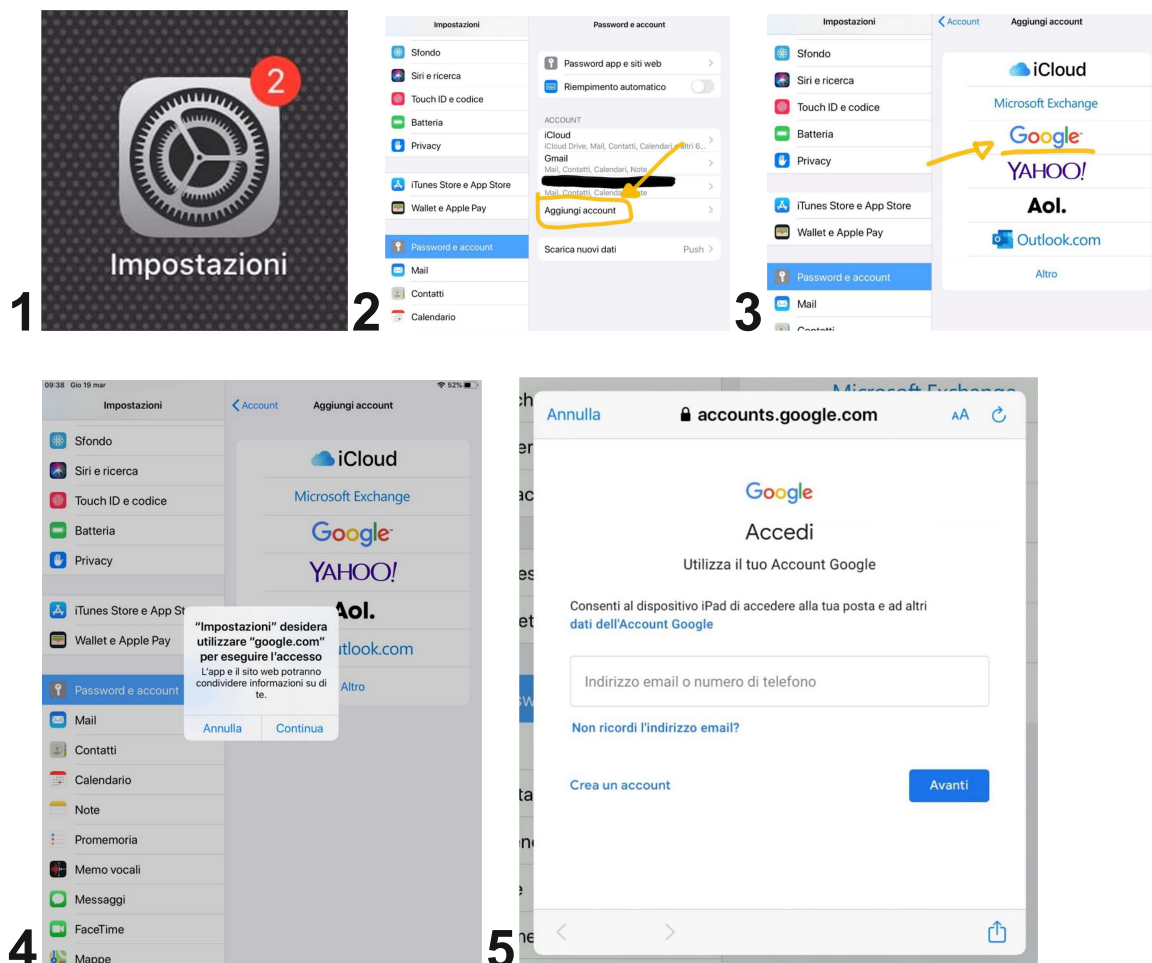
2

Impostazioni

1

Impostazioni

Sfondo

Siri e ricerca

Touch ID e codice

Batteria

Privacy

iTunes Store e App Store

Wallet e Apple Pay

Password e account

Mail

Contatti

Calendario

Password e account

Password app e siti web

Riempimento automatico

ACCOUNT

iCloud

iCloud Drive, Mail, Contatti, Calendari, altri 6...

Gmail

Mail, Contatti, Calendari, Note

Mail, Contatti, Calendari, Note

Aggiungi account

Scarica nuovi dati

Push

2

Impostazioni

Sfondo

Siri e ricerca

Touch ID e codice

Batteria

Privacy

iTunes Store e App Store

Wallet e Apple Pay

Password e account

Mail

Contatti

Account

Aggiungi account

iCloud

Microsoft Exchange

Google

YAHOO!

Aol.

Outlook.com

Altro

3

09:38 Gio 19 mar

52%

Impostazioni

Sfondo

Siri e ricerca

Touch ID e codice

Batteria

Privacy

iTunes Store e App St

Wallet e Apple Pay

Password e account

Mail

Contatti

Calendario

Note

Promemoria

Memo vocali

Messaggi

FaceTime

Mappe

Account

Aggiungi account

iCloud

Microsoft Exchange

Google

YAHOO!

Aol.

utlook.com

Altro

"Impostazioni" desidera utilizzare "google.com" per eseguire l'accesso

L'app e il sito web potranno condividere informazioni su di te.

Annulla

Continua

4

Microsoft Exchange

Annulla

accounts.google.com

AA

Google

Accedi

Utilizza il tuo Account Google

Consenti al dispositivo iPad di accedere alla tua posta e ad altri dati dell'Account Google

Indirizzo email o numero di telefono

Non ricordi l'indirizzo email?

Crea un account

Avanti

5